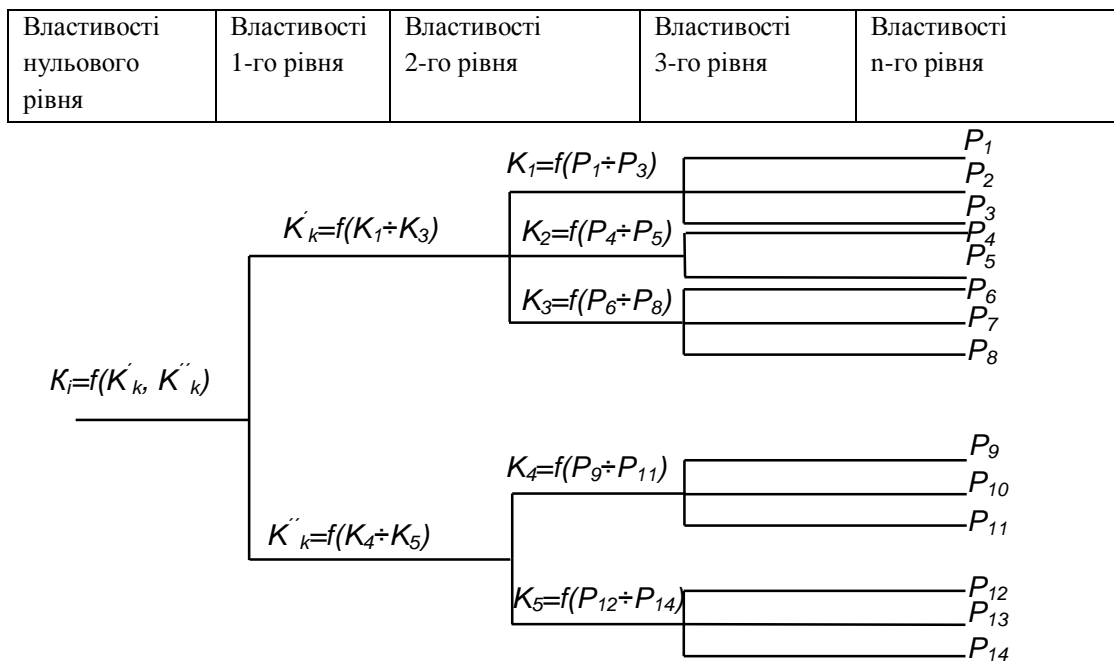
| Властивості нульового рівня | Властивості 1-го рівня | Властивості 2-го рівня | Властивості 3-го рівня | Властивості n-го рівня |
|---|---|---|---|---|

$K_i=f(K'_k, K''_k)$

$K'_k=f(K_1 \div K_3)$

$K''_k=f(K_4 \div K_5)$

$K_1=f(P_1 \div P_3)$

$K_2=f(P_4 \div P_5)$

$K_3=f(P_6 \div P_8)$

$K_4=f(P_9 \div P_{11})$

$K_5=f(P_{12} \div P_{14})$

$P_1$
$P_2$
$P_3$
$P_4$
$P_5$
$P_6$
$P_7$
$P_8$
$P_9$
$P_{10}$
$P_{11}$
$P_{12}$
$P_{13}$
$P_{14}$